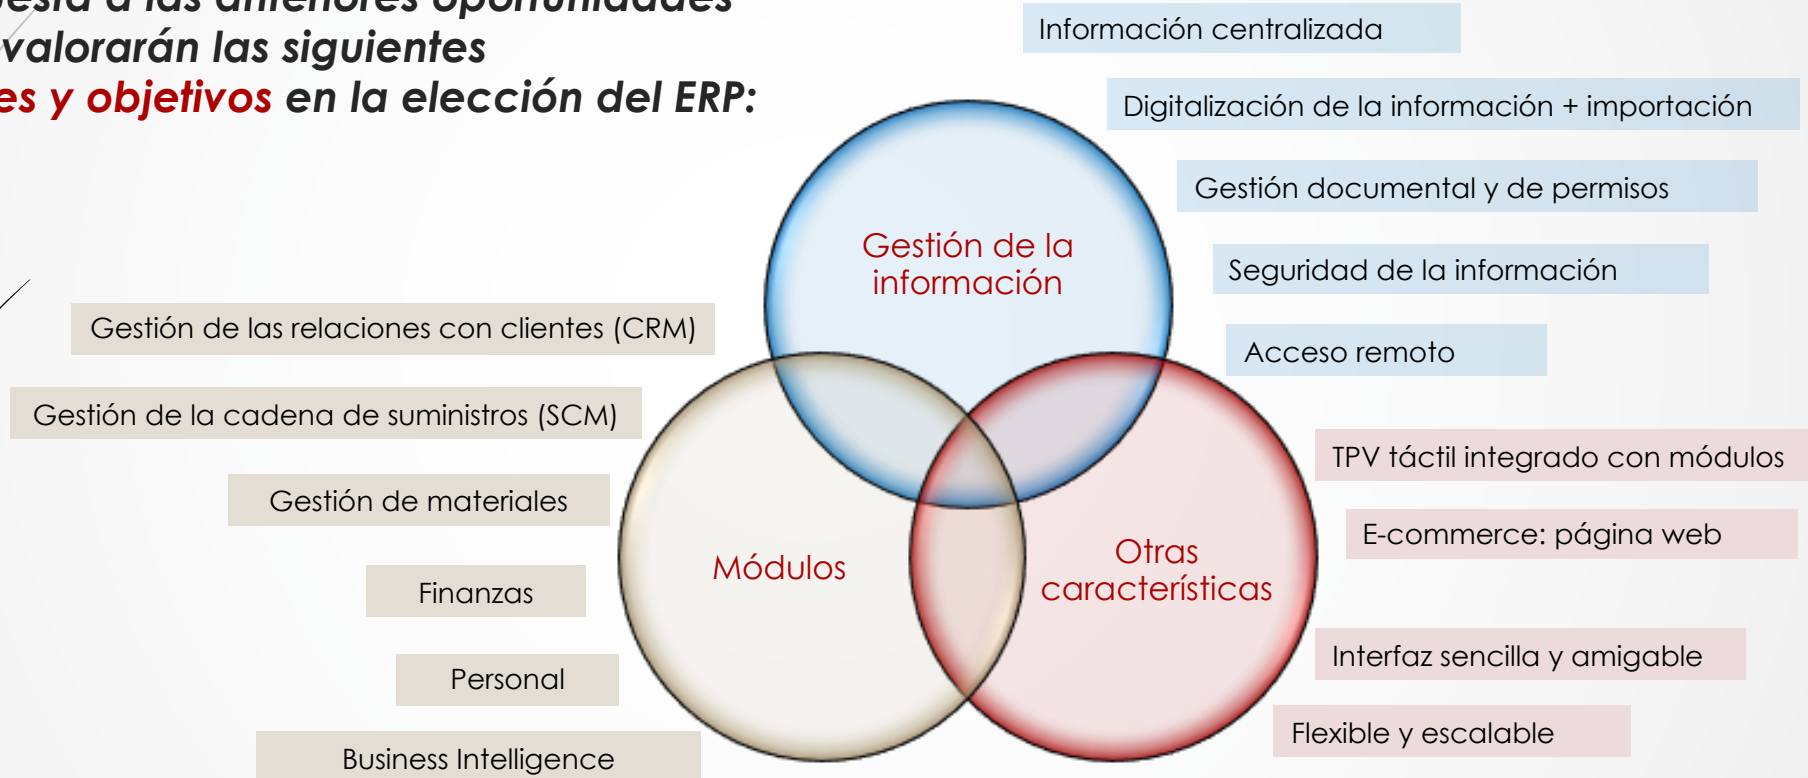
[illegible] a las anteriores oportunidades
valorarán las siguientes
es y objetivos en la elección del ERP:

Información centralizada

Digitalización de la información + importación

Gestión documental y de permisos

Seguridad de la información

Acceso remoto

Gestión de la información

Gestión de las relaciones con clientes (CRM)

Gestión de la cadena de suministros (SCM)

Gestión de materiales

Finanzas

Personal

Business Intelligence

Módulos

Otras características

TPV táctil integrado con módulos

E-commerce: página web

Interfaz sencilla y amigable

Flexible y escalable